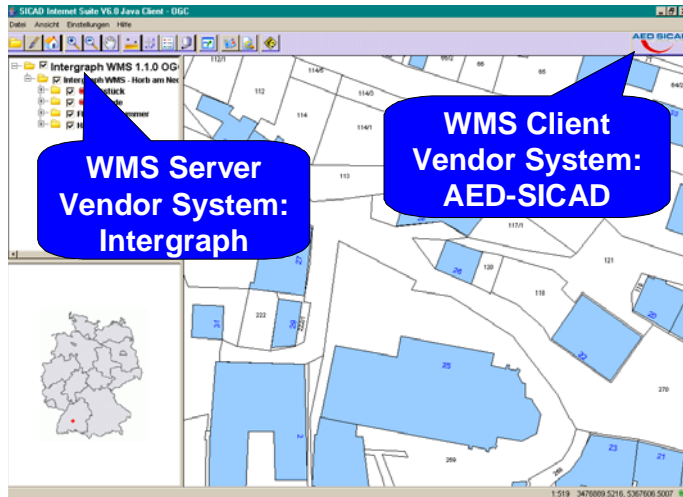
SICAD Internet Suite V6.0 Java Client - OGC

Datei Ansicht Einstellungen Hilfe

AED SICAD

Intergraph WMS 1.1.0 OGC

Intergraph WMS - Horb am Neckar

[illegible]stück

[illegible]de

F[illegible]mmer

H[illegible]

WMS Server Vendor System: Intergraph

WMS Client Vendor System: AED-SICAD

112/1

114/5

112

114

114/3

114/1

113

117/1

121

118

120

24

27

223

31

26

25

22

270

23

21

269

65

1:519 3476889.5216, 5367606.5007